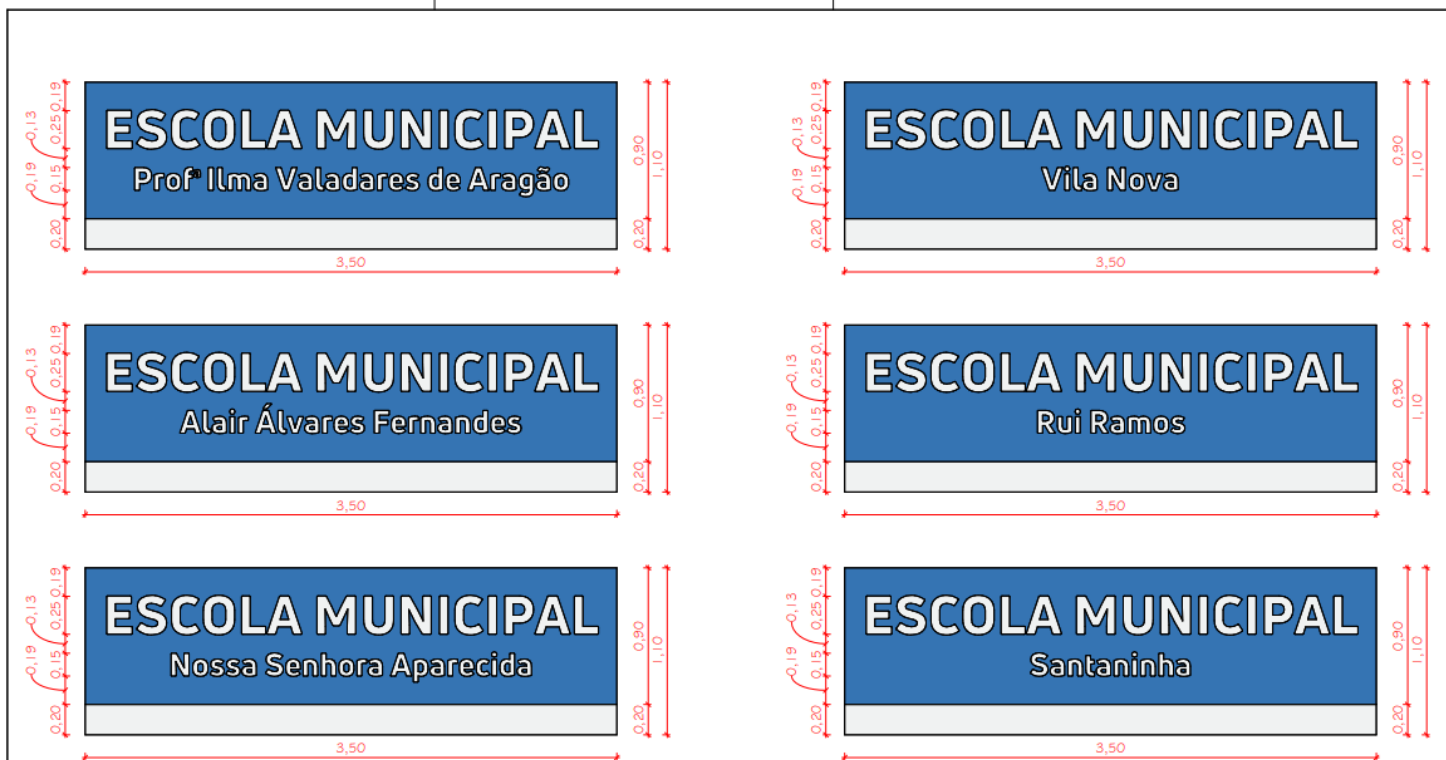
0,19 0,13 0,25 0,19 0,15 0,20
ESCOLA MUNICIPAL
Profª Ilma Valadares de Aragão
0,90 1,10 0,20
3,50

0,19 0,13 0,25 0,19 0,15 0,20
ESCOLA MUNICIPAL
Vila Nova
0,90 1,10 0,20
3,50

0,19 0,13 0,25 0,19 0,15 0,20
ESCOLA MUNICIPAL
Alair Álvares Fernandes
0,90 1,10 0,20
3,50

0,19 0,13 0,25 0,19 0,15 0,20
ESCOLA MUNICIPAL
Rui Ramos
0,90 1,10 0,20
3,50

0,19 0,13 0,25 0,19 0,15 0,20
ESCOLA MUNICIPAL
Nossa Senhora Aparecida
0,90 1,10 0,20
3,50

0,19 0,13 0,25 0,19 0,15 0,20
ESCOLA MUNICIPAL
Santaninha
0,90 1,10 0,20
3,50